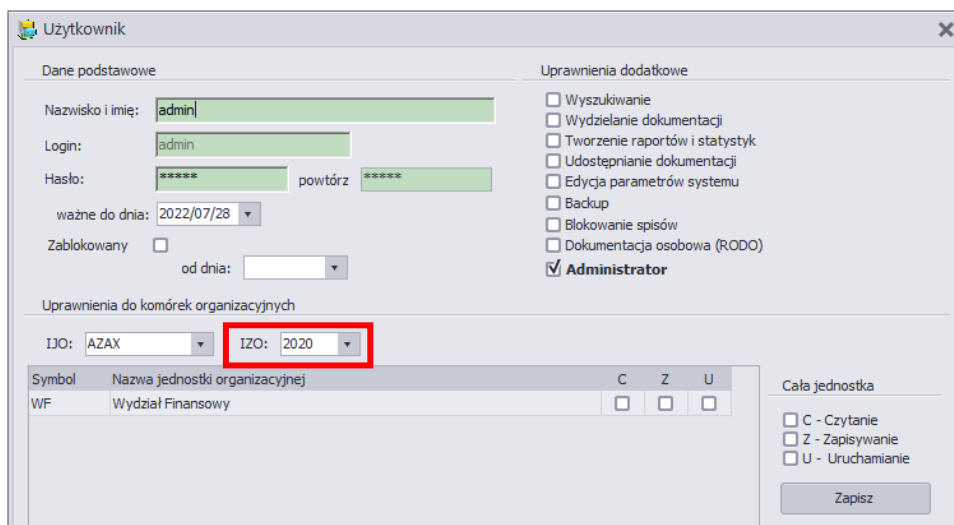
Użytkownik

Dane podstawowe

Nazwisko i imię: admin

Login: admin

Hasło: ***** powtórz *****

ważne do dnia: 2022/07/28

Zablokowany

od dnia:

Uprawnienia dodatkowe

Wyszukiwanie
Wydzielanie dokumentacji
Tworzenie raportów i statystyk
Udostępnianie dokumentacji
Edycja parametrów systemu
Backup
Blokowanie spisów
Dokumentacja osobowa (RODO)
Administrator

Uprawnienia do komórek organizacyjnych

IJO: AZAX

IZO: 2020

| Symbol | Nazwa jednostki organizacyjnej | C | Z | U |
|---|---|---|---|---|
| WF | Wydział Finansowy | | | |

Cała jednostka

C - Czytanie
Z - Zapisywanie
U - Uruchamianie

Zapisz